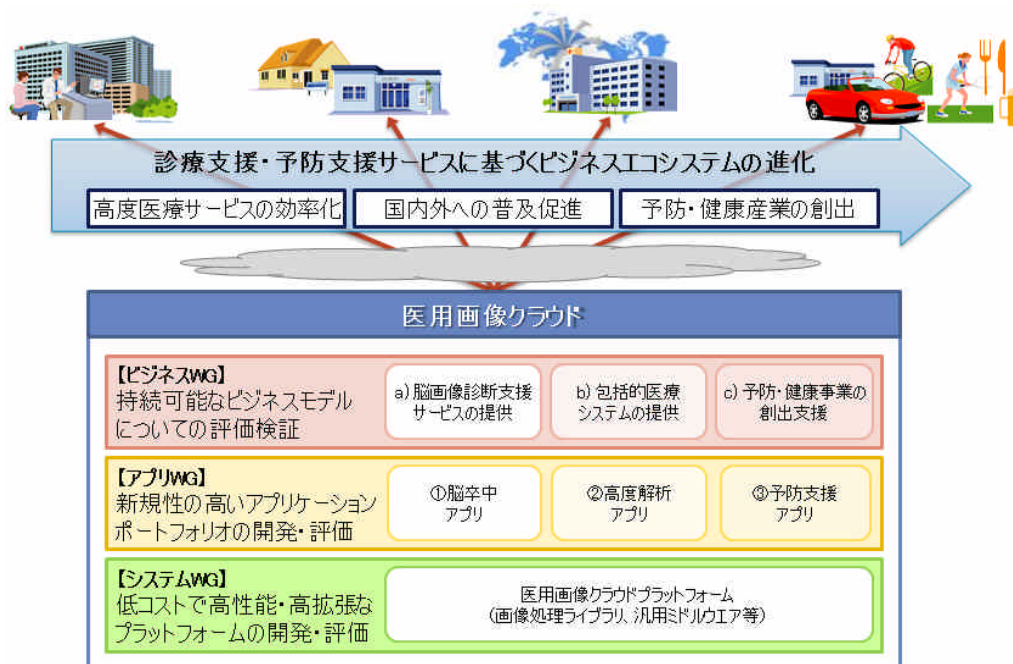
診療支援・予防支援サービスに基づくビジネスエコシステムの進化

高度医療サービスの効率化

国内外への普及促進

予防・健康産業の創出

医用画像クラウド

【ビジネスWG】
持続可能なビジネスモデルについての評価検証

a) 脳画像診断支援サービスの提供

b) 包括的医療システムの提供

c) 予防・健康事業の創出支援

【アプリWG】
新規性の高いアプリケーションポートフォリオの開発・評価

①脳卒中アプリ

②高度解析アプリ

③予防支援アプリ

【システムWG】
低コストで高性能・高拡張なプラットフォームの開発・評価

医用画像クラウドプラットフォーム
(画像処理ライブラリ、汎用ミドルウエア等)